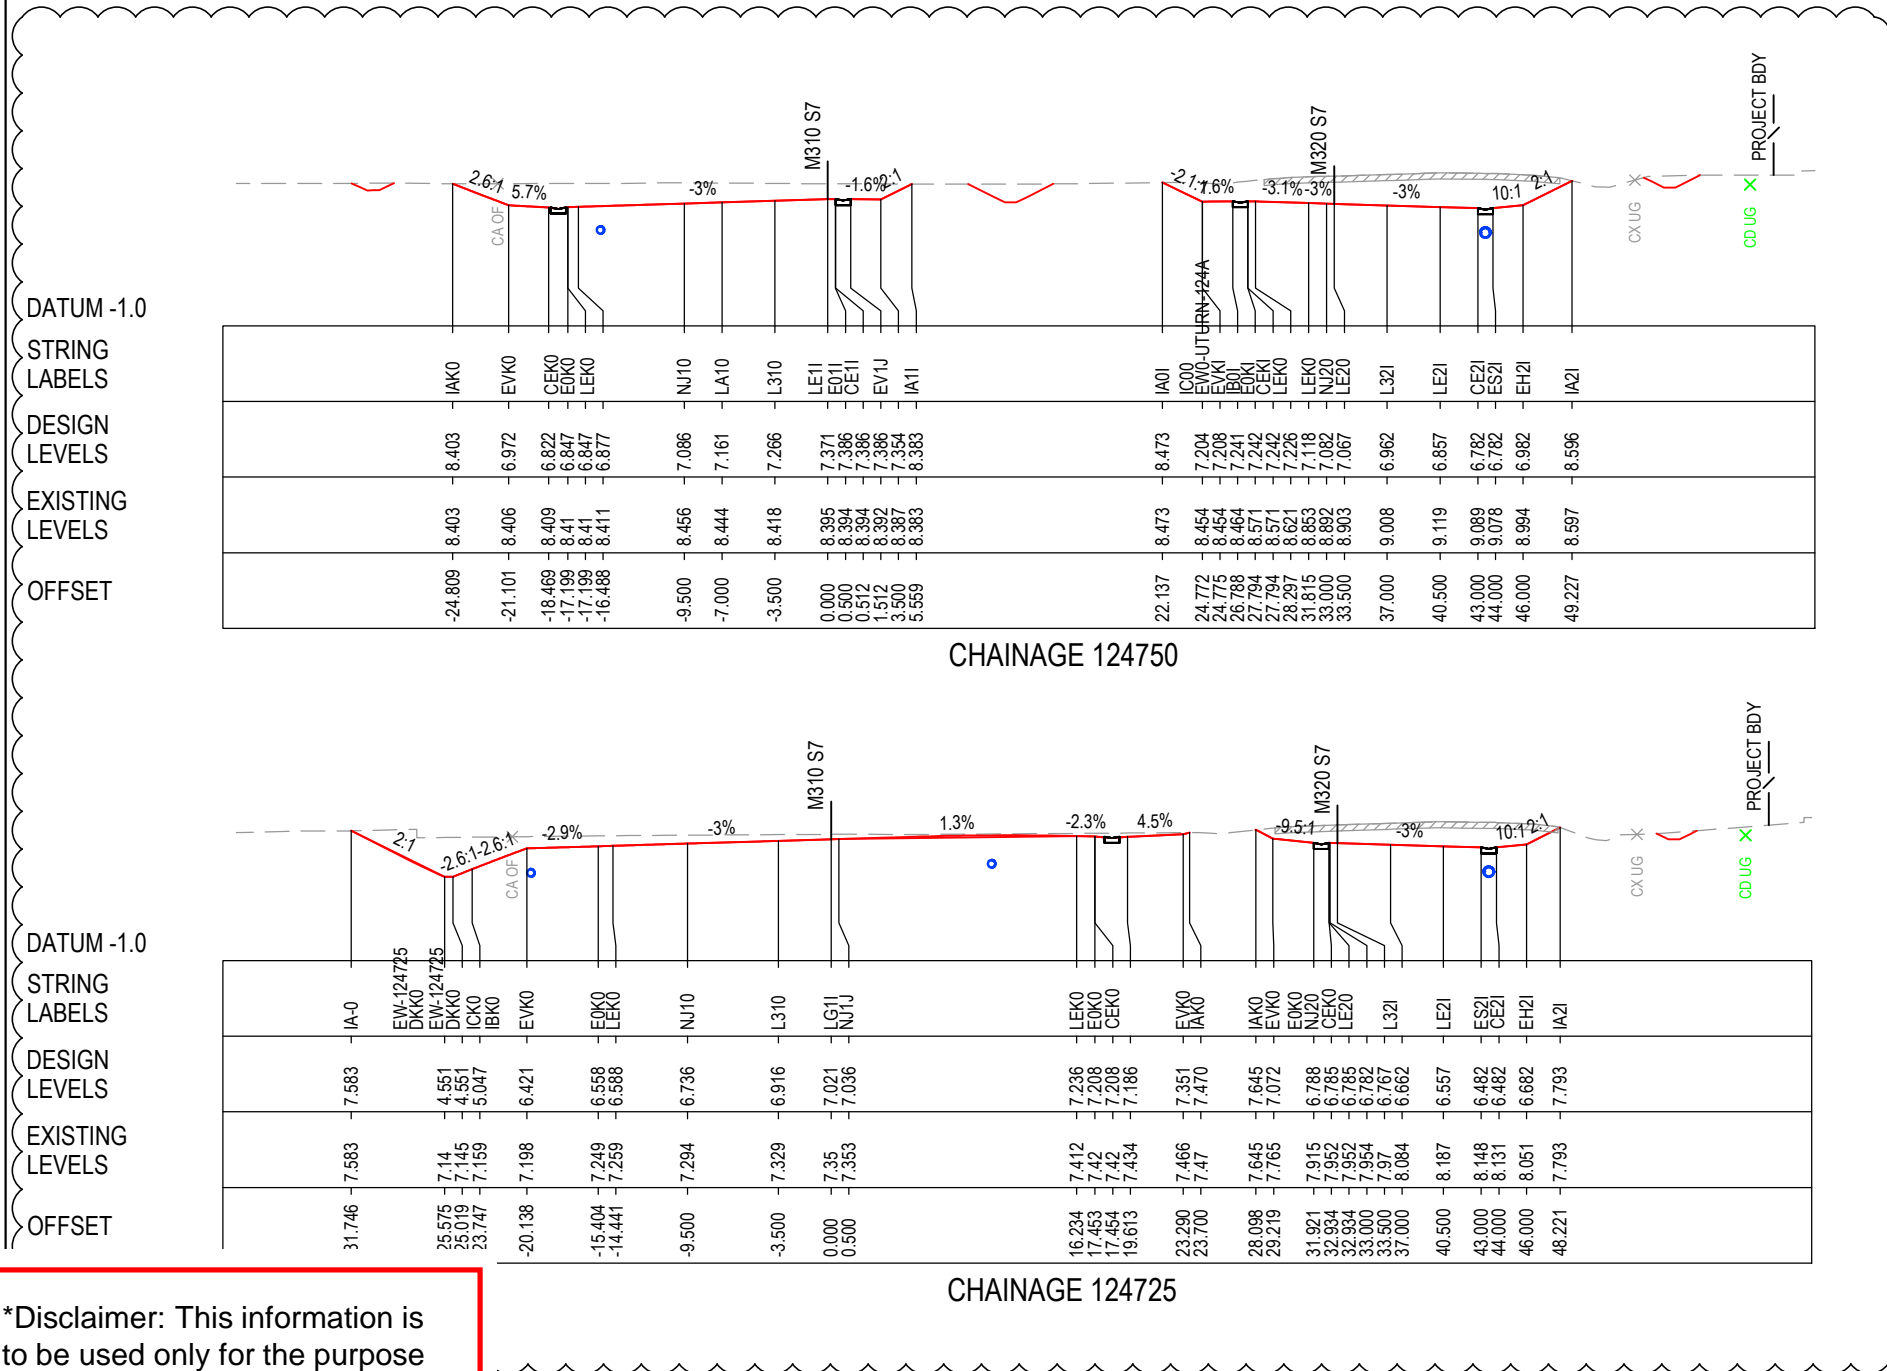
PROJECT BDY

M310 S7

M320 S7

2.6:1 5.7% -3% -1.6% 2:1 2:1 1.6% -3.1% -3% -3% 10:1 2:1

CA OF

CX UG

CD UG

EW0-UTURN-124A

DATUM -1.0

STRING LABELS

DESIGN LEVELS

EXISTING LEVELS

OFFSET

| STRING LABELS | IAK0 | EVK0 | CEK0 E0K0 LEK0 | NJ10 | LA10 | L310 | LE11 E011 CE11 | EV1J | IA11 | IA0I | IC00 EW0-UTURN-124A EVKI IB0I E0KI CEKI | LEK0 NJ20 LE20 | L32I | LE2I | CE2I ES2I | EH2I | IA2I |
|---|---|---|---|---|---|---|---|---|---|---|---|---|---|---|---|---|---|
| DESIGN LEVELS | 8.403 | 6.972 | 6.822 6.847 6.847 6.877 | 7.086 | 7.161 | 7.266 | 7.371 7.386 7.386 7.386 7.354 8.383 | | | 8.473 | 7.204 7.208 7.241 7.242 7.242 7.226 7.118 | 7.082 7.067 | 6.962 | 6.857 | 6.782 6.782 | 6.982 | 8.596 |
| EXISTING LEVELS | 8.403 | 8.406 | 8.409 8.41 8.41 8.411 | 8.456 | 8.444 | 8.418 | 8.395 8.394 8.394 8.392 8.387 8.383 | | | 8.473 | 8.454 8.454 8.464 8.571 8.571 8.621 8.853 | 8.892 8.903 | 9.008 | 9.119 | 9.089 9.078 | 8.994 | 8.597 |
| OFFSET | -24.809 | -21.101 | -18.469 -17.199 -17.199 -16.488 | -9.500 | -7.000 | -3.500 | 0.000 0.500 0.512 1.512 3.500 5.559 | | | 22.137 | 24.772 24.775 26.788 27.794 27.794 28.297 31.815 | 33.000 33.500 | 37.000 | 40.500 | 43.000 44.000 | 46.000 | 49.227 |

CHAINAGE 124750

PROJECT BDY

M310 S7

M320 S7

2:1 2.6:1 2.6:1 -2.9% -3% 1.3% -2.3% 4.5% 9.5:1 -3% 10:1 2:1

CA OF

CX UG

CD UG

DATUM -1.0

STRING LABELS

DESIGN LEVELS

EXISTING LEVELS

OFFSET

| STRING LABELS | IA-0 | EW-124725 DKK0 EW-124725 DKK0 ICK0 IBK0 | EVK0 | E0K0 LEK0 | NJ10 | L310 | LG1J NJ1J | LEK0 E0K0 CEK0 | EVK0 IAK0 | IAK0 EVK0 | E0K0 NJ20 LE20 CEK0 LE20 | L32I | LE2I | ES2I CE2I | EH2I | IA2I |
|---|---|---|---|---|---|---|---|---|---|---|---|---|---|---|---|---|
| DESIGN LEVELS | 7.583 | 4.551 4.551 5.047 | 6.421 | 6.558 6.588 | 6.736 | 6.916 | 7.021 7.036 | 7.236 7.208 7.208 7.186 | 7.351 7.470 | 7.645 7.072 | 6.788 6.785 6.785 6.782 6.767 6.662 | | 6.557 | 6.482 6.482 | 6.682 | 7.793 |
| EXISTING LEVELS | 7.583 | 7.14 7.145 7.159 | 7.198 | 7.249 7.259 | 7.294 | 7.329 | 7.35 7.353 | 7.412 7.42 7.42 7.434 | 7.466 7.47 | 7.645 7.765 | 7.915 7.952 7.952 7.954 7.97 8.084 | | 8.187 | 8.148 8.131 | 8.051 | 7.793 |
| OFFSET | 31.746 | 25.575 25.019 23.747 | -20.138 | -15.404 -14.441 | -9.500 | -3.500 | 0.000 0.500 | 16.234 17.453 17.454 19.613 | 23.290 23.700 | 28.098 29.219 | 31.921 32.934 32.934 33.000 33.500 37.000 | | 40.500 | 43.000 44.000 | 46.000 | 48.221 |

CHAINAGE 124725

*Disclaimer: This information is to be used only for the purpose